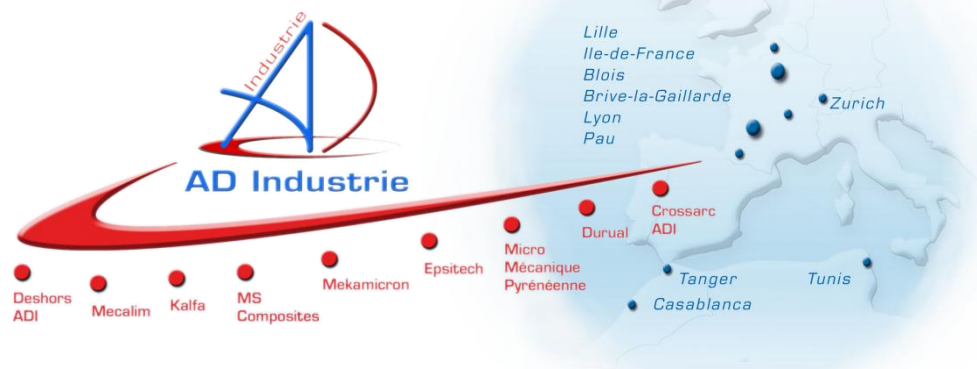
Industrie

AD Industrie

Lille
Ile-de-France
Blois
Brive-la-Gaillarde
Lyon
Pau

Zurich

Deshors ADI

Mecalim

Kalfa

MS Composites

Mekamicron

Epsitech

Micro Mécanique Pyrénéenne

Durual

Crossarc ADI

Tanger

Tunis

Casablanca